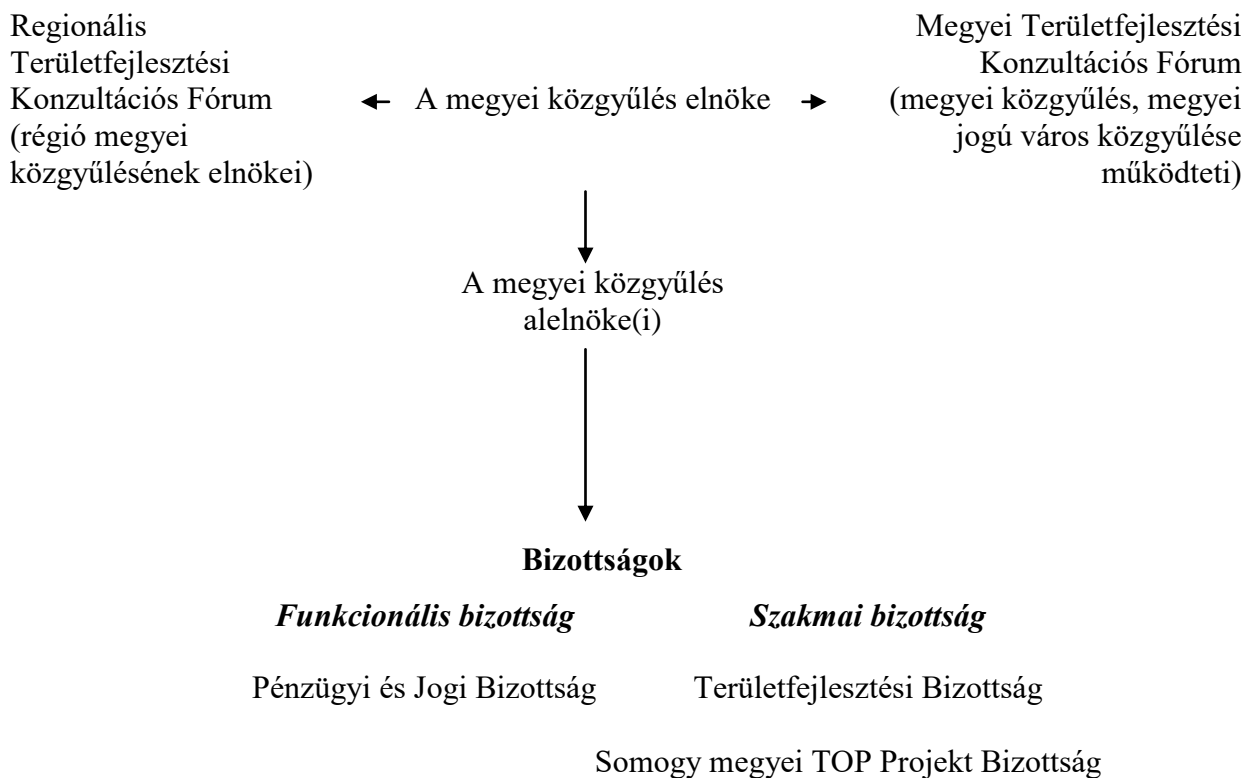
Regionális Területfejlesztési Konzultációs Fórum (régió megyei közgyűlésének elnökei)

A megyei közgyűlés elnöke

Megyei Területfejlesztési Konzultációs Fórum (megyei közgyűlés, megyei jogú város közgyűlése működteti)

A megyei közgyűlés alelnöke(i)

**Bizottságok**

***Funkcionális bizottság***

***Szakmai bizottság***

Pénzügyi és Jogi Bizottság

Területfejlesztési Bizottság

Somogy megyei TOP Projekt Bizottság